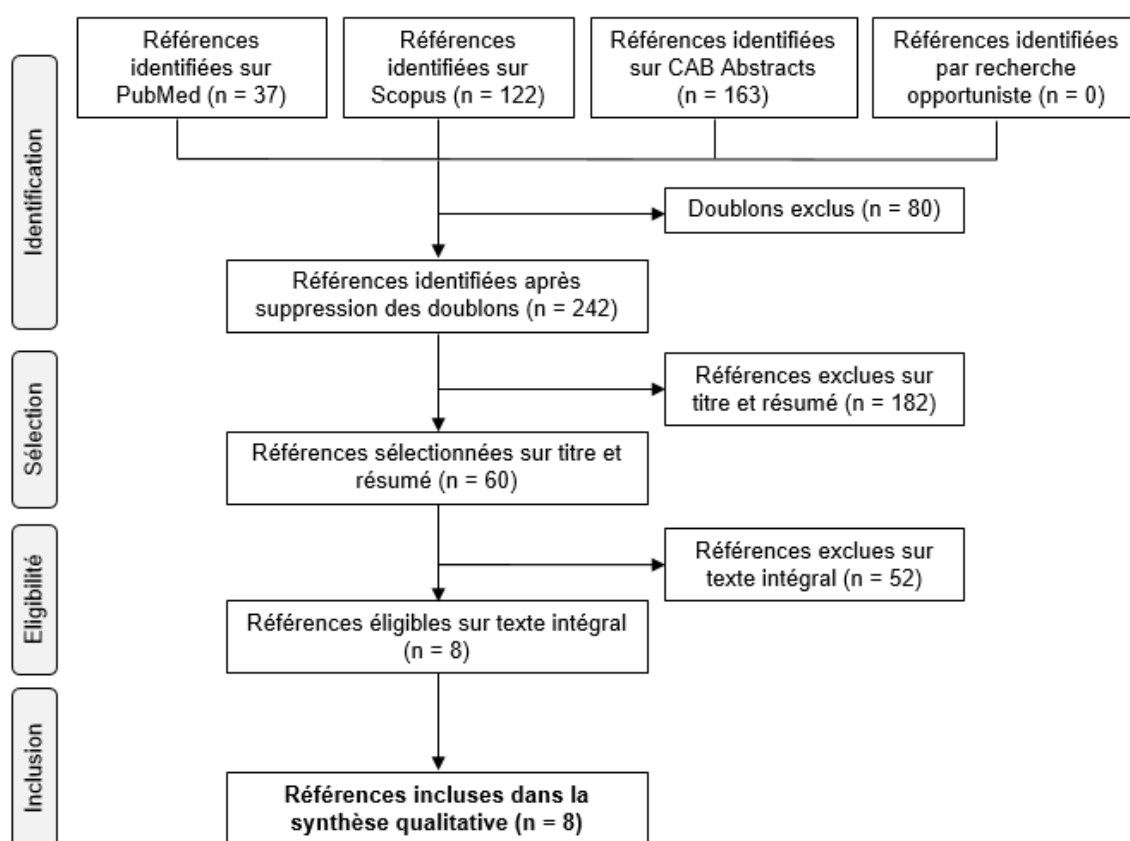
Identification

Références identifiées sur PubMed (n = 37)

Références identifiées sur Scopus (n = 122)

Références identifiées sur CAB Abstracts (n = 163)

Références identifiées par recherche opportuniste (n = 0)

Doublons exclus (n = 80)

Références identifiées après suppression des doublons (n = 242)

Sélection

Références exclues sur titre et résumé (n = 182)

Références sélectionnées sur titre et résumé (n = 60)

Eligibilité

Références exclues sur texte intégral (n = 52)

Références éligibles sur texte intégral (n = 8)

Inclusion

**Références incluses dans la synthèse qualitative (n = 8)**